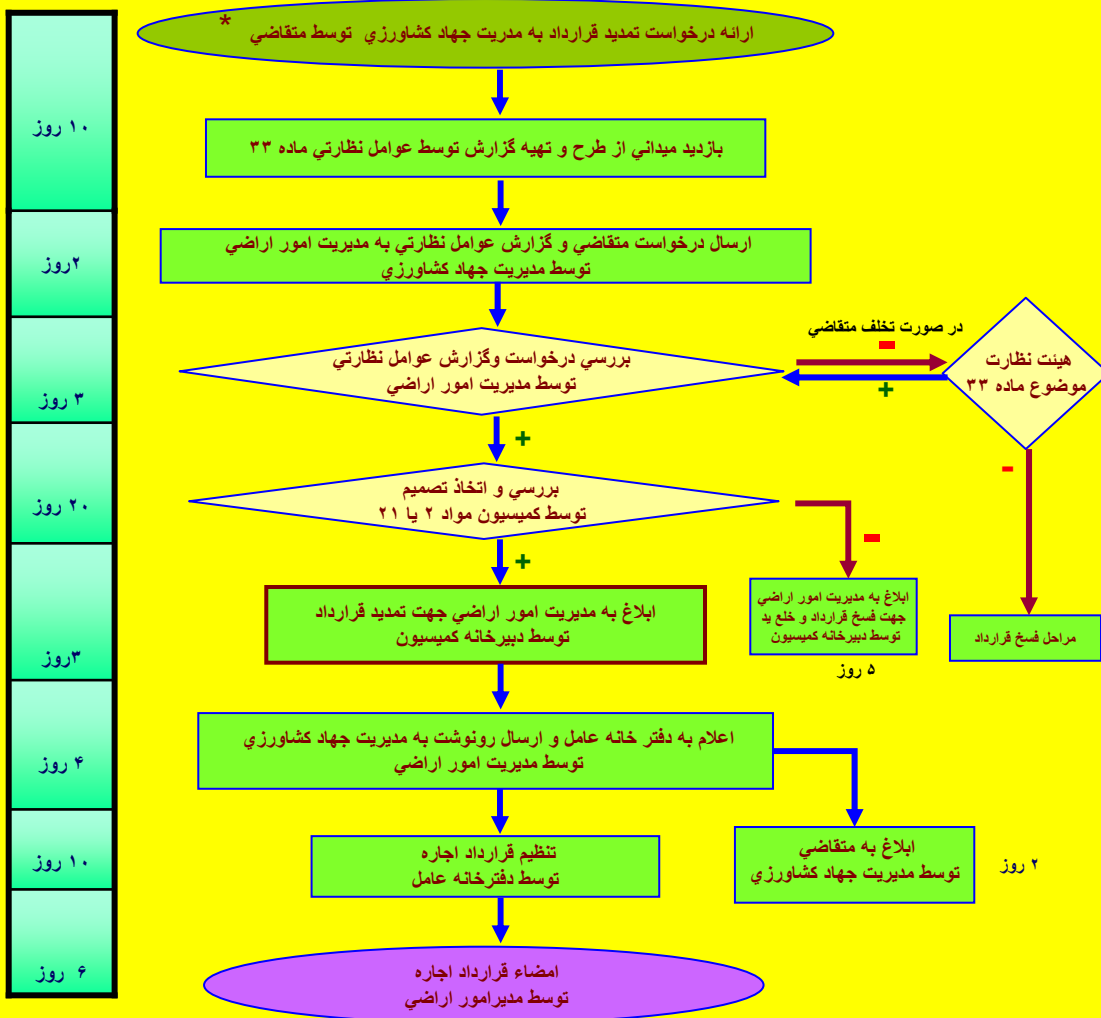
* ارائه درخواست تمديد قرارداد به مديريت جهاد كشاورزي توسط متقاضي

۱۰ روز

بازديد ميداني از طرح و تهيه گزارش توسط عوامل نظارتي ماده ۳۳

۲روز

ارسال درخواست متقاضي و گزارش عوامل نظارتي به مديريت امور اراضي توسط مديريت جهاد كشاورزي

۳ روز

بررسي درخواست وگزارش عوامل نظارتي توسط مديريت امور اراضي

در صورت تخلف متقاضي

-

+

هيئت نظارت موضوع ماده ۳۳

+

-

۲۰ روز

بررسي و اتخاذ تصميم توسط كميسيون مواد ۲ يا ۲۱

-

+

ابلاغ به مديريت امور اراضي جهت فسخ قرارداد و خلع يد توسط دبيرخانه كميسيون

۵ روز

مراحل فسخ قرارداد

۳روز

ابلاغ به مديريت امور اراضي جهت تمديد قرارداد توسط دبيرخانه كميسيون

۴ روز

اعلام به دفتر خانه عامل و ارسال رونوشت به مديريت جهاد كشاورزي توسط مديريت امور اراضي

۱۰ روز

تنظيم قرارداد اجاره توسط دفترخانه عامل

ابلاغ به متقاضي توسط مديريت جهاد كشاورزي

۲ روز

۶ روز

امضاء قرارداد اجاره توسط مديرامور اراضي